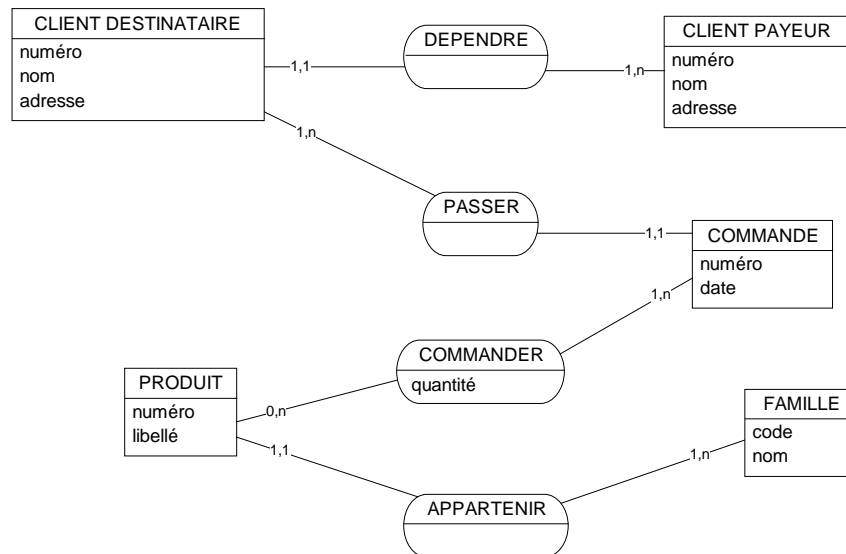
CLIENT DESTINATAIRE
numéro
nom
adresse

1,1

DEPENDRE

1,n

CLIENT PAYEUR
numéro
nom
adresse

1,n

PASSER

1,1

COMMANDE
numéro
date

1,n

COMMANDER
quantité

PRODUIT
numéro
libellé

0,n

FAMILLE
code
nom

1,1

1,n

APPARTENIR